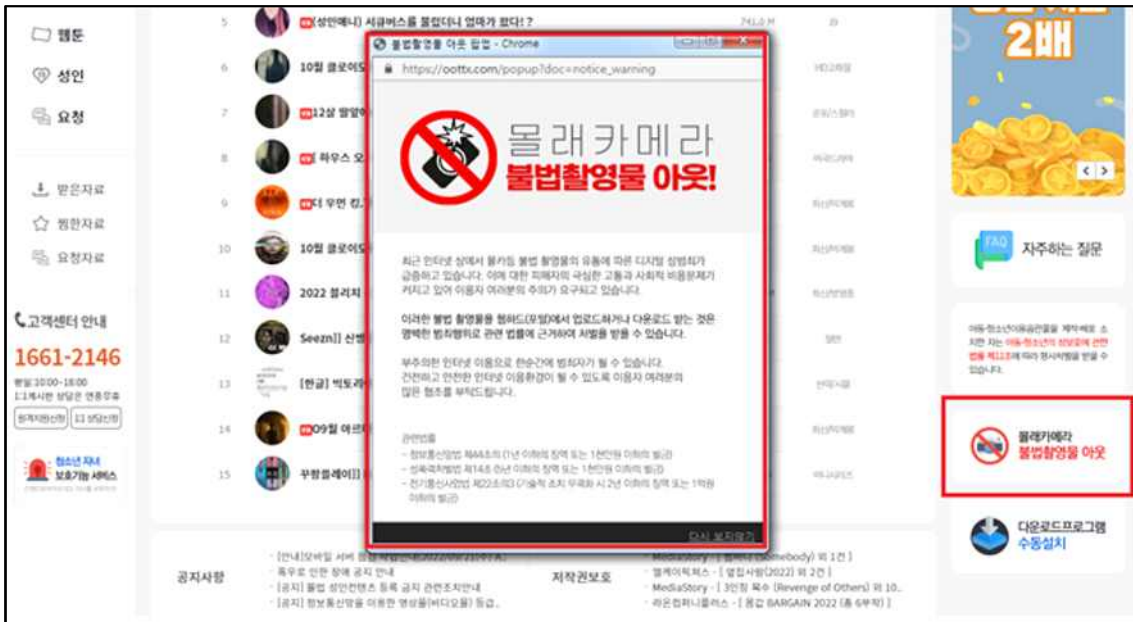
웹툰
성인
요청

받은자료
찜한자료
요청자료

고객센터 안내
1661-2146
평일 10:00~18:00
1:1게시판 상담은 연중무휴

청소년 자녀 보호기능 서비스

5 (성인애니) 서큐버스를 불렀더니 엄마가 왔다!?
6 10월 클로이도
7 12살 말알아
8 하우스 오
9 더 우먼 킹
10 10월 클로이도
11 2022 썸리치
12 Seezn]] 신병
13 [한글] 빅토리
14 09월 어르
15 우랑플레이]]

불법촬영물 아웃 팝업 - Chrome
https://oottv.com/popup?doc=notice_warning

몰래카메라
불법촬영물 아웃!

최근 인터넷 상에서 몰카등 불법 촬영물의 유통에 따른 디지털 성범죄가 급증하고 있습니다. 이에 대한 피해자의 극심한 고통과 사회적 비용문제가 커지고 있어 이용자 여러분의 주의가 요구되고 있습니다.

이러한 불법 촬영물을 행하는(유발)에서 업로드하거나 다운로드 받는 것은 명백한 범죄행위로 관련 법률에 근거하여 처벌을 받을 수 있습니다.

부주의한 인터넷 이용으로 한순간에 범죄자가 될 수 있습니다. 건전하고 안전한 인터넷 이용환경이 될 수 있도록 이용자 여러분의 많은 협조를 부탁드립니다.

관련법률
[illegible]
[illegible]
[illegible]

다시 보지않기

2배

자주하는 질문

아동·청소년이용음란물을 제작·배포 소지한 자는 아동·청소년의 성보호에 관한 법률 제11조에 따라 형사처벌을 받을 수 있습니다.

몰래카메라
불법촬영물 아웃

다운로드프로그램
수동설치

공지사항
[안내]모바일 서버 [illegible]
폭우로 인한 장애 공지 안내
[공지] 불법 성인컨텐츠 등록 금지 관련조치안내
[공지] 정보통신망을 이용한 영상물(비디오물) 등급...

저작권보호
MediaStory - [ 썸바디 (Somebody) 외 1건 ]
엘케이픽쳐스 - [ 열입사원(2022) 외 2건 ]
MediaStory - [ 3인칭 복수 (Revenge of Others) 외 10...
라온컴퍼니플러스 - [ 용감 BARGAIN 2022 (총 6부작) ]